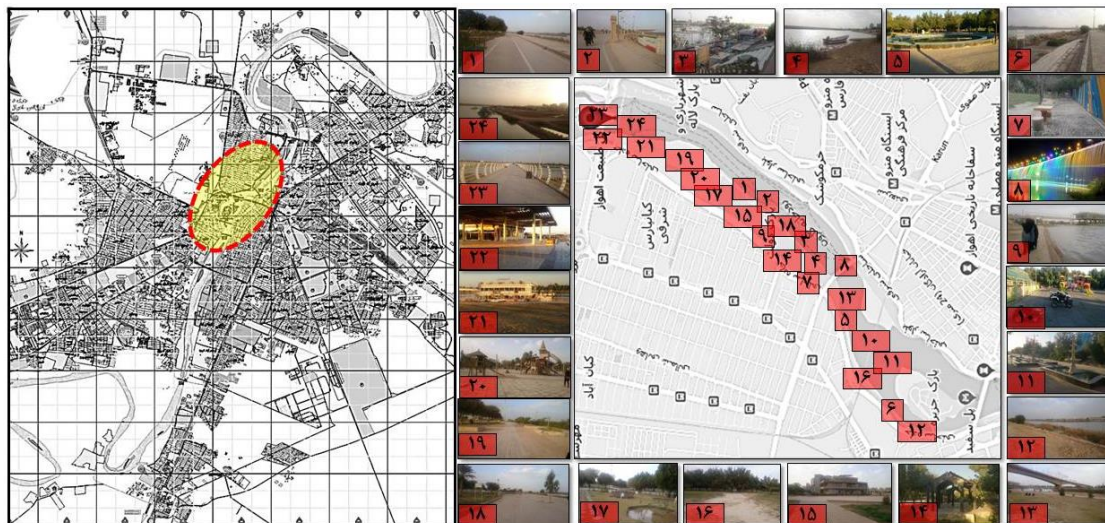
۱ ۲ ۳ ۴ ۵ ۶

۲۴ ۷

۲۳ ۸

۲۲ ۹

۲۱ ۱۰

۲۰ ۱۱

۱۹ ۱۲

۱۸ ۱۷ ۱۶ ۱۵ ۱۴ ۱۳

۲۳ ۲۴ ۲۲ ۲۱ ۱۹ ۲۰ ۱ ۱۷ ۲ ۱۵ ۱۸ ۹ ۳ ۱۴ ۴ ۷ ۸ ۱۳ ۵ ۱۰ ۱۱ ۱۶ ۶ ۱۲

کیانپارس شرقی

کیان آباد

پارک لاله

ایستگاه سفاحانه تاریخی اهواز

ایستگاه مرکز فرهنگی

پارک جزیره

پل سفید

Karun

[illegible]